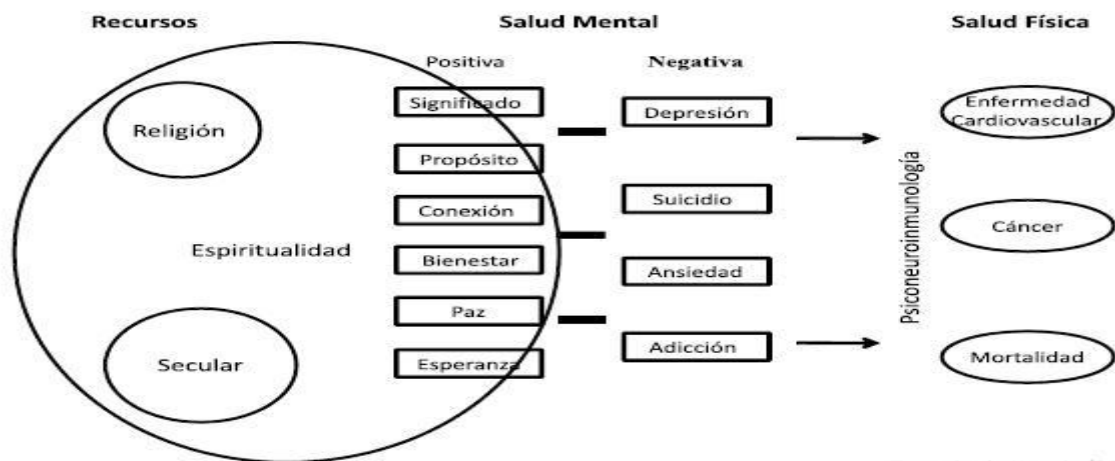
Recursos

Salud Mental

Salud Física

Positiva

Negativa

Religión

Significado

Depresión

Enfermedad Cardiovascular

Propósito

Conexión

Suicidio

Cáncer

Espiritualidad

Bienestar

Ansiedad

Psiconeuroinmunología

Paz

Secular

Esperanza

Adicción

Mortalidad